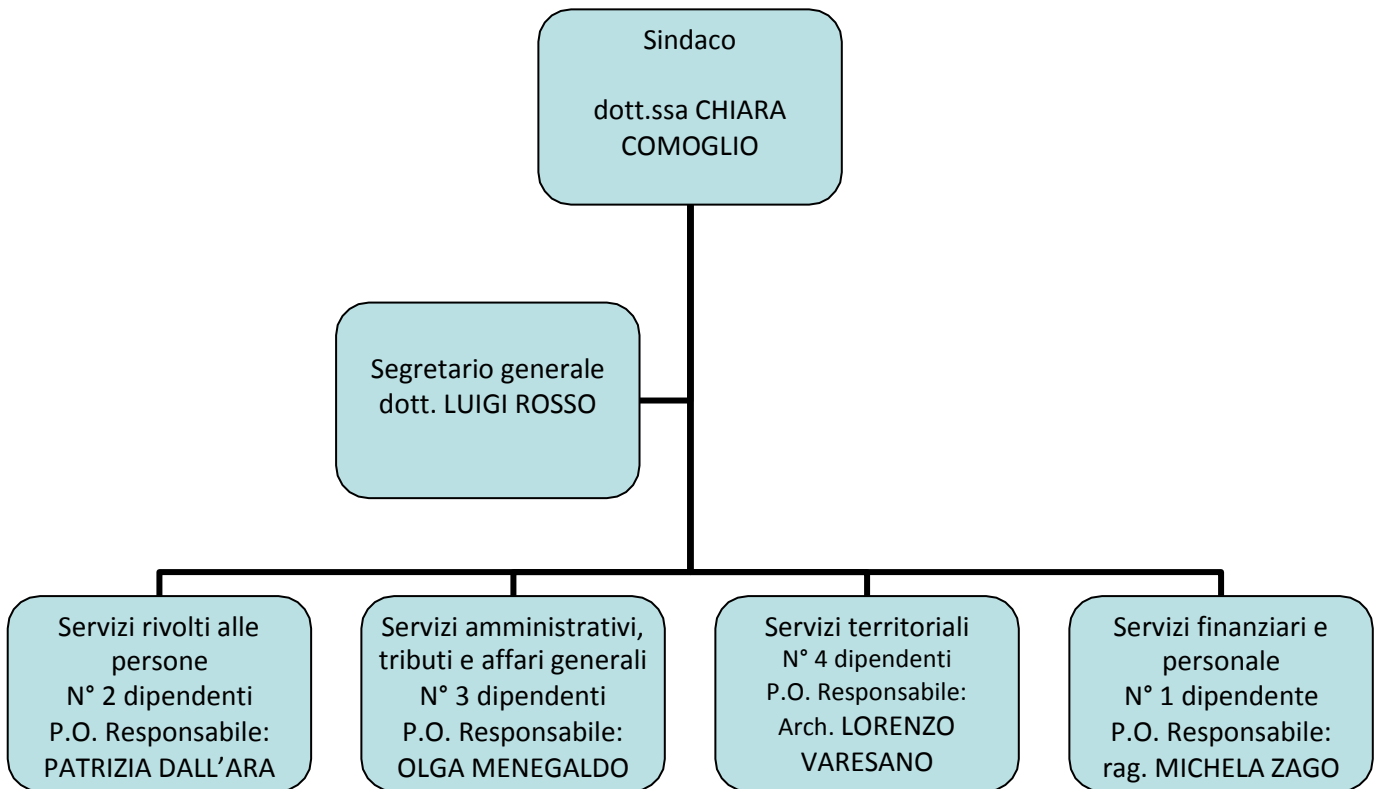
Sindaco

dott.ssa CHIARA COMOGLIO

Segretario generale
dott. LUIGI ROSSO

Servizi rivolti alle persone
N° 2 dipendenti
P.O. Responsabile:
PATRIZIA DALL'ARA

Servizi amministrativi, tributi e affari generali
N° 3 dipendenti
P.O. Responsabile:
OLGA MENEGALDO

Servizi territoriali
N° 4 dipendenti
P.O. Responsabile:
Arch. LORENZO VARESANO

Servizi finanziari e personale
N° 1 dipendente
P.O. Responsabile:
rag. MICHELA ZAGO